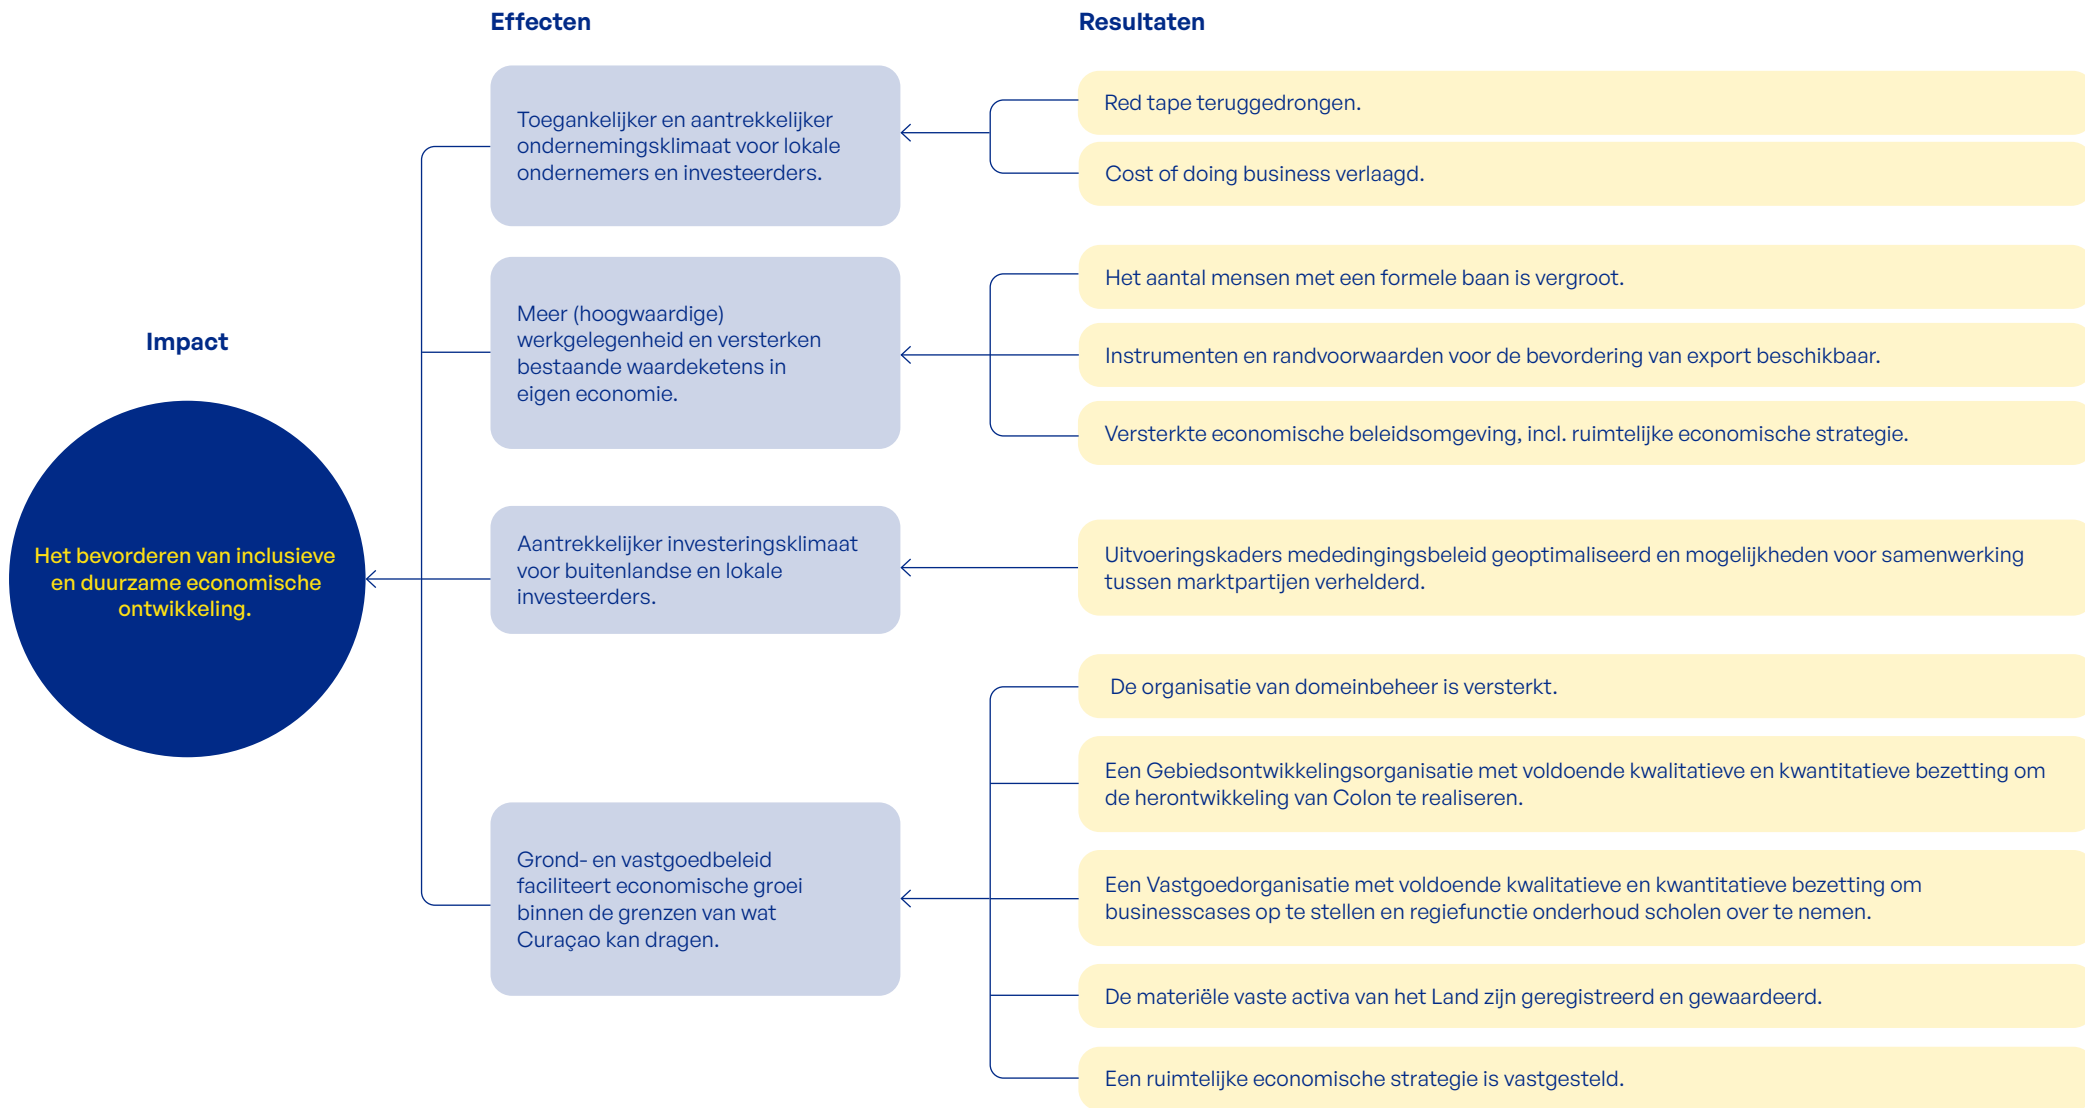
Impact

Het bevorderen van inclusieve en duurzame economische ontwikkeling.

Effecten

Toegankelijker en aantrekkelijker ondernemingsklimaat voor lokale ondernemers en investeerders.

Meer (hoogwaardige) werkgelegenheid en versterken bestaande waardeketens in eigen economie.

Aantrekkelijker investeringsklimaat voor buitenlandse en lokale investeerders.

Grond- en vastgoedbeleid faciliteert economische groei binnen de grenzen van wat Curaçao kan dragen.

Resultaten

Red tape teruggedrongen.

Cost of doing business verlaagd.

Het aantal mensen met een formele baan is vergroot.

Instrumenten en randvoorwaarden voor de bevordering van export beschikbaar.

Versterkte economische beleidsomgeving, incl. ruimtelijke economische strategie.

Uitvoeringskaders mededingingsbeleid geoptimaliseerd en mogelijkheden voor samenwerking tussen marktpartijen verhelderd.

De organisatie van domeinbeheer is versterkt.

Een Gebiedsontwikkelingsorganisatie met voldoende kwalitatieve en kwantitatieve bezetting om de herontwikkeling van Colon te realiseren.

Een Vastgoedorganisatie met voldoende kwalitatieve en kwantitatieve bezetting om businesscases op te stellen en regiefunctie onderhoud scholen over te nemen.

De materiële vaste activa van het Land zijn geregistreerd en gewaardeerd.

Een ruimtelijke economische strategie is vastgesteld.